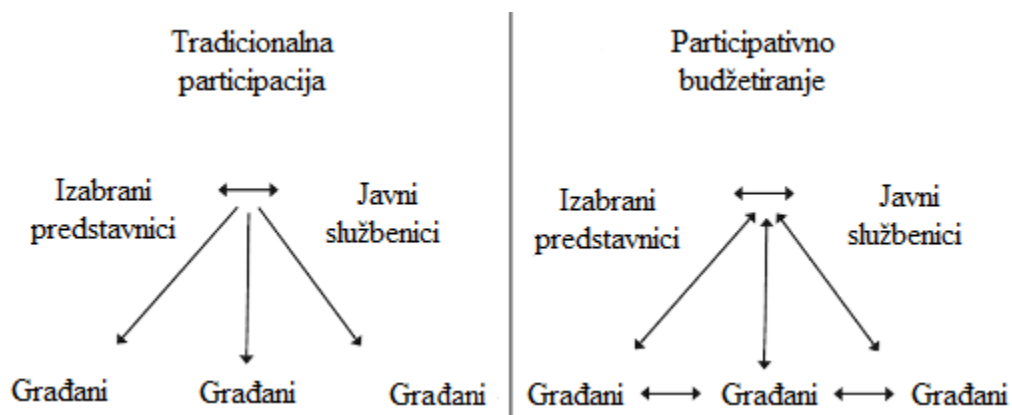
Tradicionalna participacija

Izabrani predstavnici $\longleftrightarrow$ Javni službenici

Građani

Građani

Građani

Participativno budžetiranje

Izabrani predstavnici $\longleftrightarrow$ Javni službenici

Građani $\longleftrightarrow$ Građani $\longleftrightarrow$ Građani